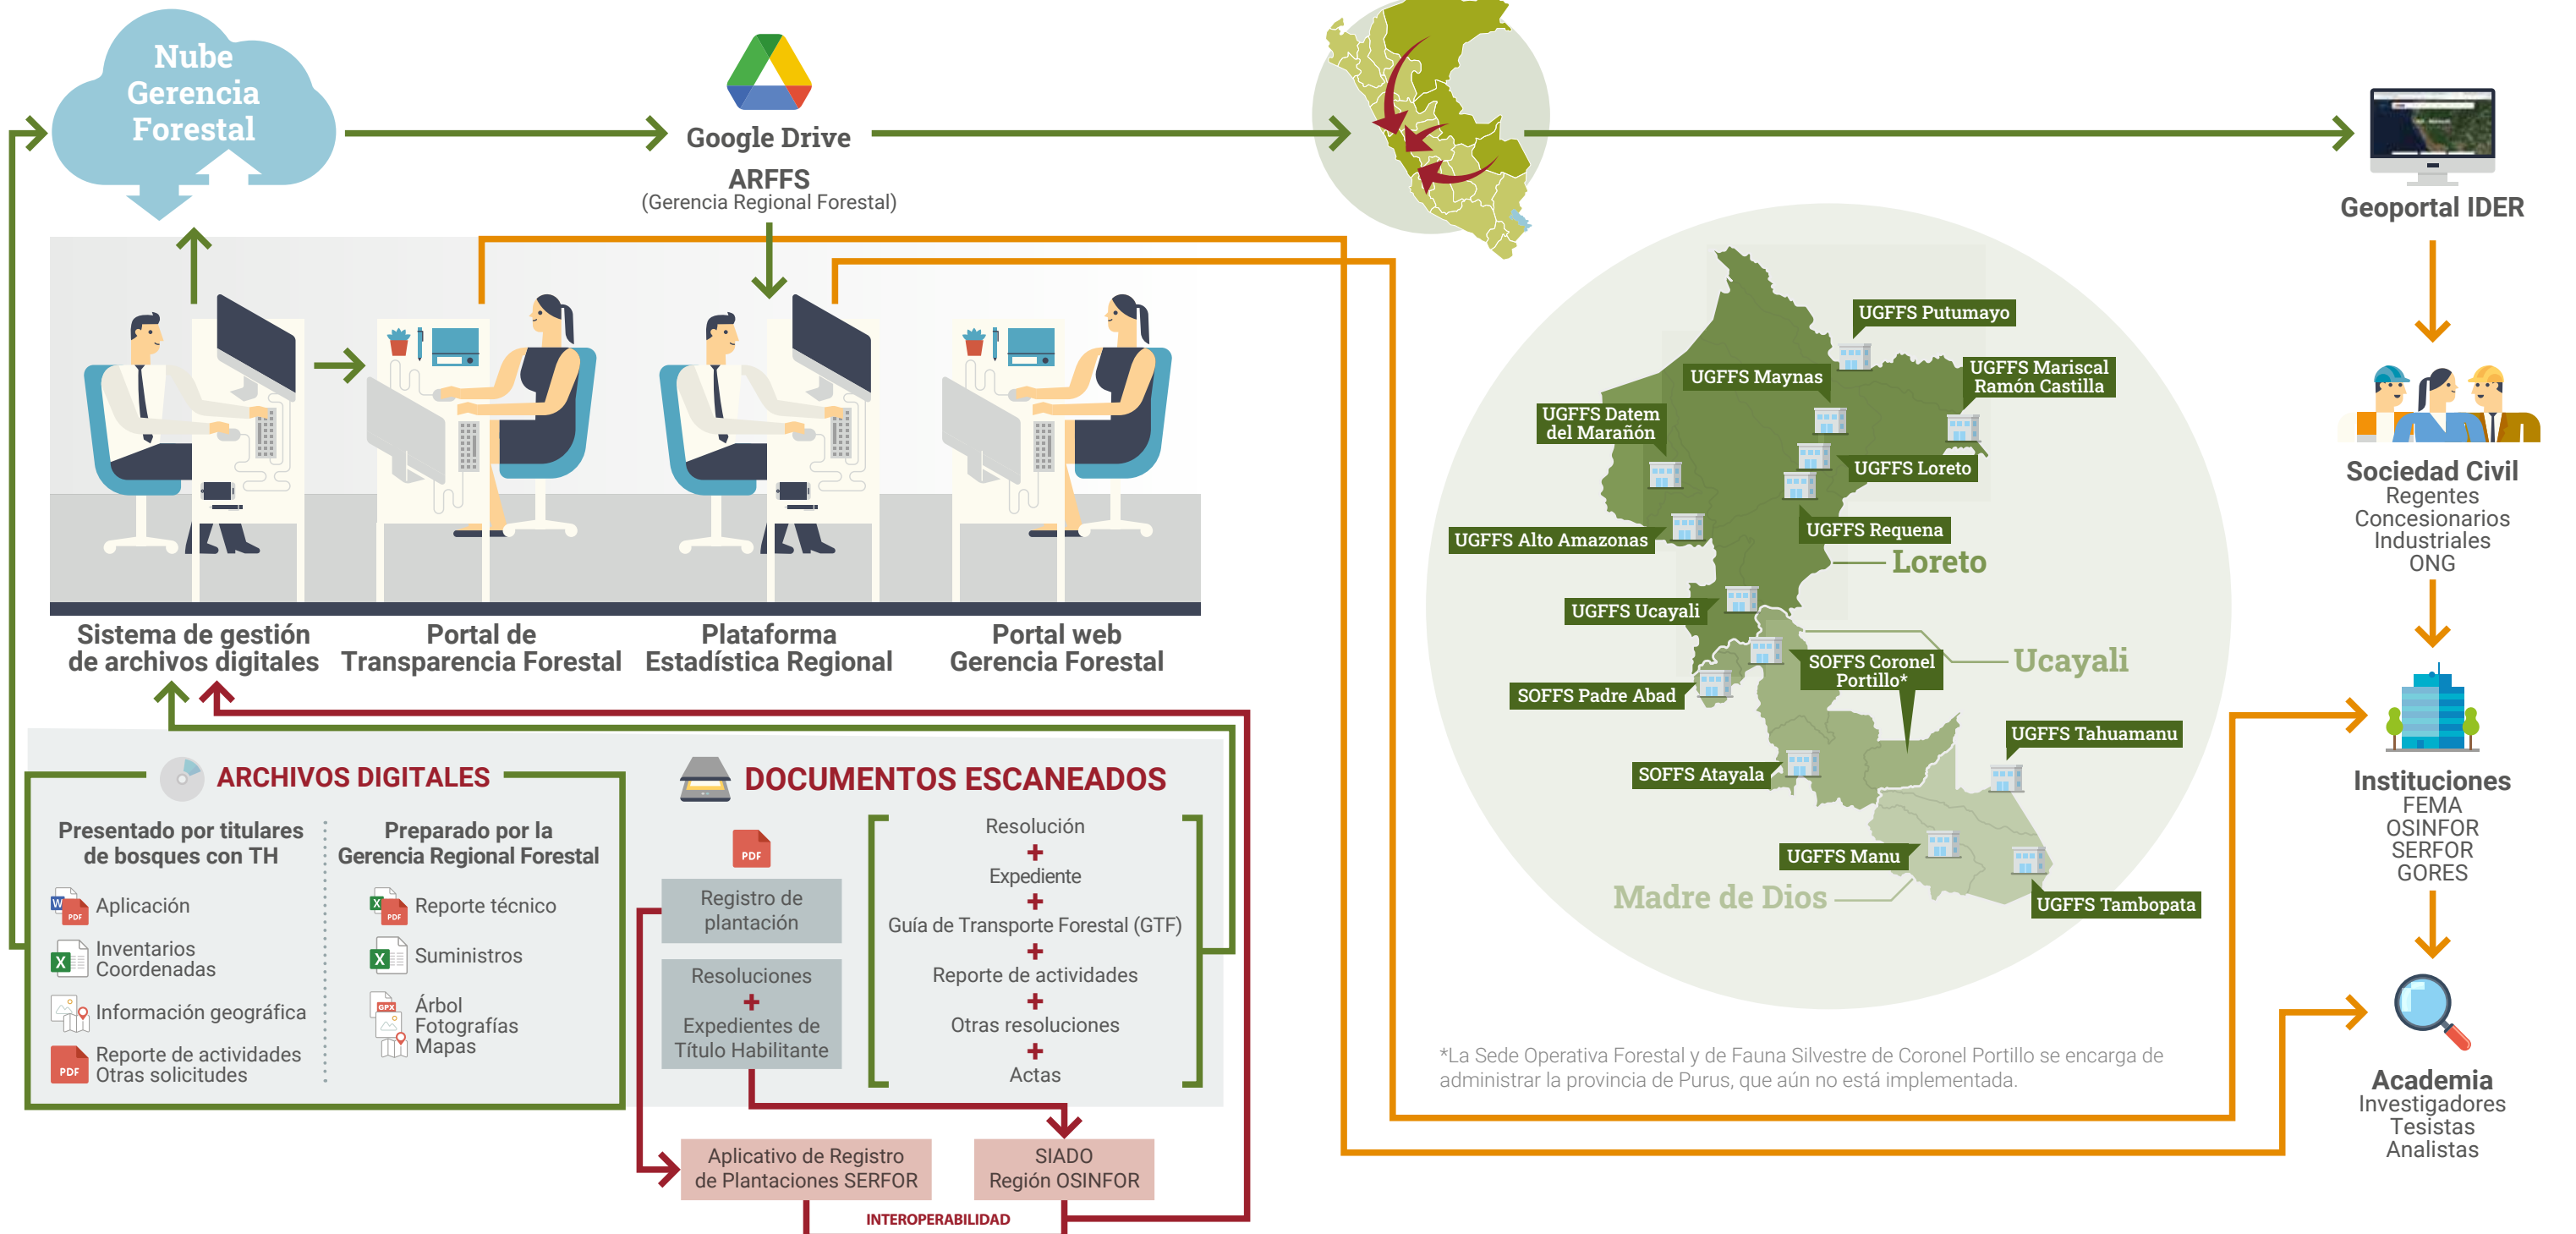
Nube Gerencia Forestal

Google Drive
ARFFS
(Gerencia Regional Forestal)

Geoportal IDER

Sistema de gestión de archivos digitales

Portal de Transparencia Forestal

Plataforma Estadística Regional

Portal web Gerencia Forestal

UGFFS Putumayo
UGFFS Maynas
UGFFS Mariscal Ramón Castilla
UGFFS Datem del Marañón
UGFFS Loreto
UGFFS Requena
UGFFS Alto Amazonas
Loreto
UGFFS Ucayali
SOFFS Coronel Portillo*
Ucayali
SOFFS Padre Abad
UGFFS Tahuamanu
SOFFS Atayala
UGFFS Manu
Madre de Dios
UGFFS Tambopata

*La Sede Operativa Forestal y de Fauna Silvestre de Coronel Portillo se encarga de administrar la provincia de Purus, que aún no está implementada.

Sociedad Civil
Regentes
Concesionarios
Industriales
ONG

Instituciones
FEMA
OSINFOR
SERFOR
GORES

Academia
Investigadores
Tesistas
Analistas

ARCHIVOS DIGITALES

Presentado por titulares de bosques con TH
Aplicación
Inventarios
Coordenadas
Información geográfica
Reporte de actividades
Otras solicitudes

Preparado por la Gerencia Regional Forestal
Reporte técnico
Suministros
Árbol
Fotografías
Mapas

DOCUMENTOS ESCANEADOS

Registro de plantación

Resoluciones
+
Expedientes de Título Habilitante

Resolución
+
Expediente
+
Guía de Transporte Forestal (GTF)
+
Reporte de actividades
+
Otras resoluciones
+
Actas

Aplicativo de Registro de Plantaciones SERFOR

SIADO Región OSINFOR

INTEROPERABILIDAD